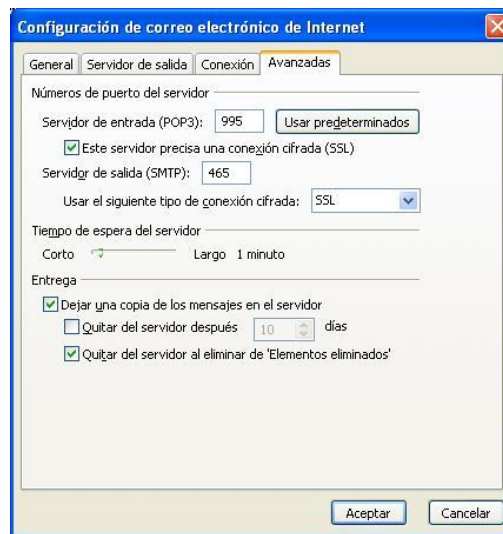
Configuración de correo electrónico de Internet

General | Servidor de salida | Conexión | Avanzadas

Números de puerto del servidor

Servidor de entrada (POP3): 995 Usar predeterminados

Este servidor precisa una conexión cifrada (SSL)

Servidor de salida (SMTP): 465

Usar el siguiente tipo de conexión cifrada: SSL

Tiempo de espera del servidor

Corto Largo 1 minuto

Entrega

Dejar una copia de los mensajes en el servidor

Quitar del servidor después 10 días

Quitar del servidor al eliminar de 'Elementos eliminados'

Aceptar Cancelar